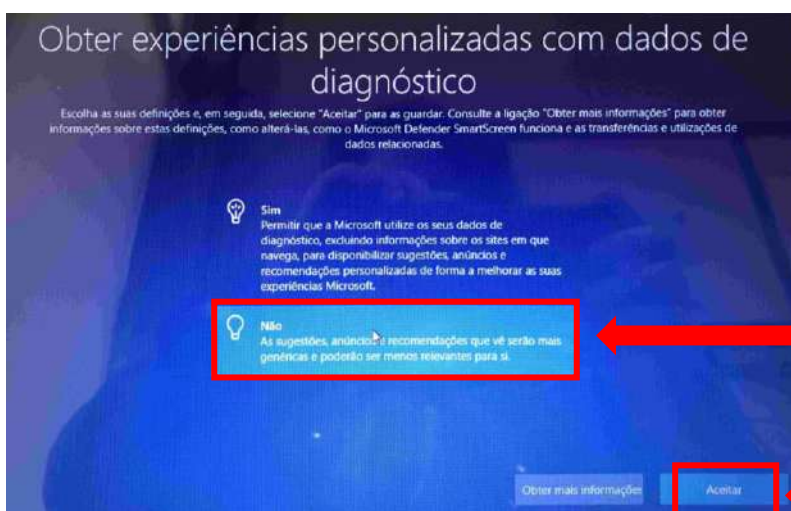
Obter experiências personalizadas com dados de diagnóstico

Escolha as suas definições e, em seguida, selecione "Aceitar" para as guardar. Consulte a ligação "Obter mais informações" para obter informações sobre estas definições, como alterá-las, como o Microsoft Defender SmartScreen funciona e as transferências e utilizações de dados relacionadas.

Sim
Permitir que a Microsoft utilize os seus dados de diagnóstico, excluindo informações sobre os sites em que navega, para disponibilizar sugestões, anúncios e recomendações personalizadas de forma a melhorar as suas experiências Microsoft.

Não
As sugestões, anúncios e recomendações que vê serão mais genéricas e poderão ser menos relevantes para si.

Obter mais informações

Aceitar